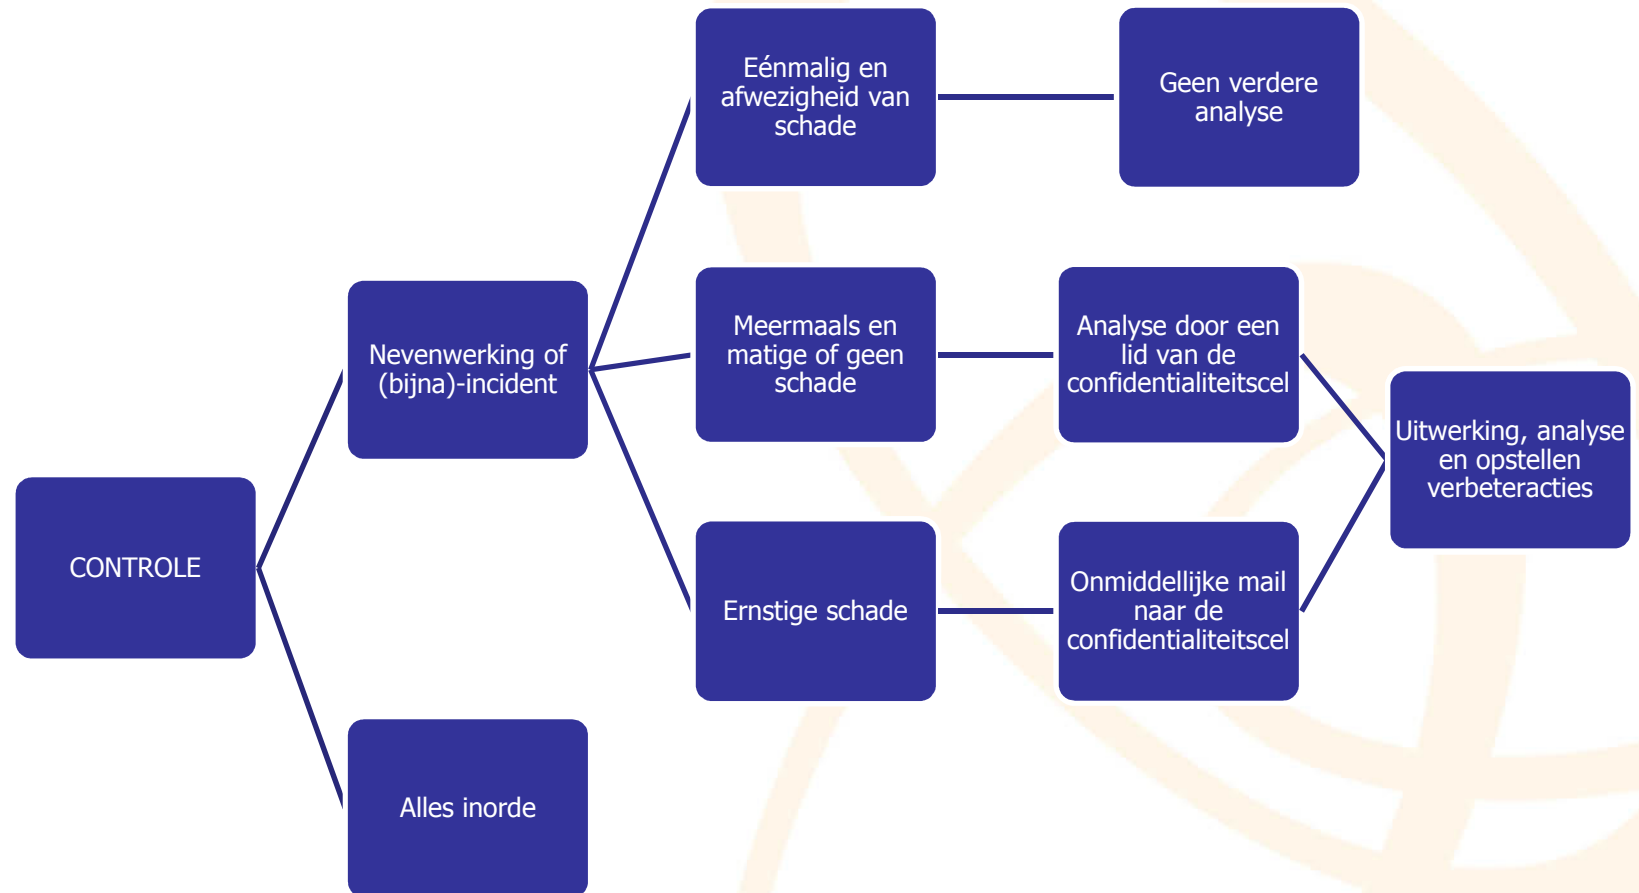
CONTROLE

Nevenwerking of (bijna)-incident

Alles inorde

Eénmalig en afwezigheid van schade

Meermaals en matige of geen schade

Ernstige schade

Geen verdere analyse

Analyse door een lid van de confidentialiteitscel

Onmiddellijke mail naar de confidentialiteitscel

Uitwerking, analyse en opstellen verbeteracties